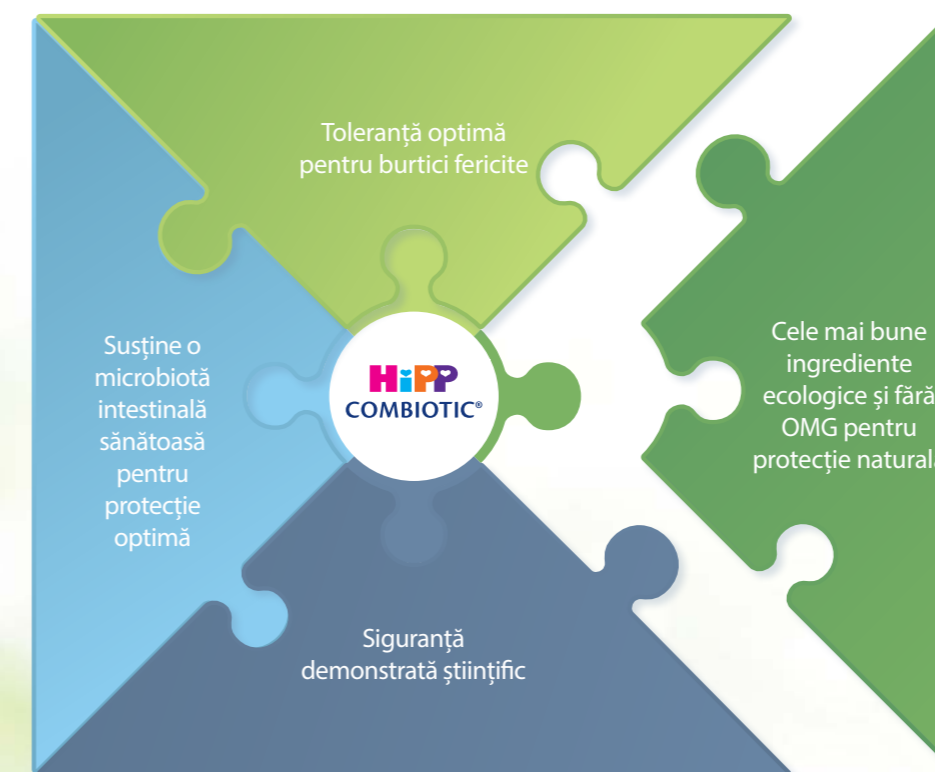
Toleranță optimă pentru burtici fericite

Susține o microbiotă intestinală sănătoasă pentru protecție optimă

HiPP COMBIOTIC®

Cele mai bune ingrediente ecologice și fără OMG pentru protecție natural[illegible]

Siguranță demonstrată științific